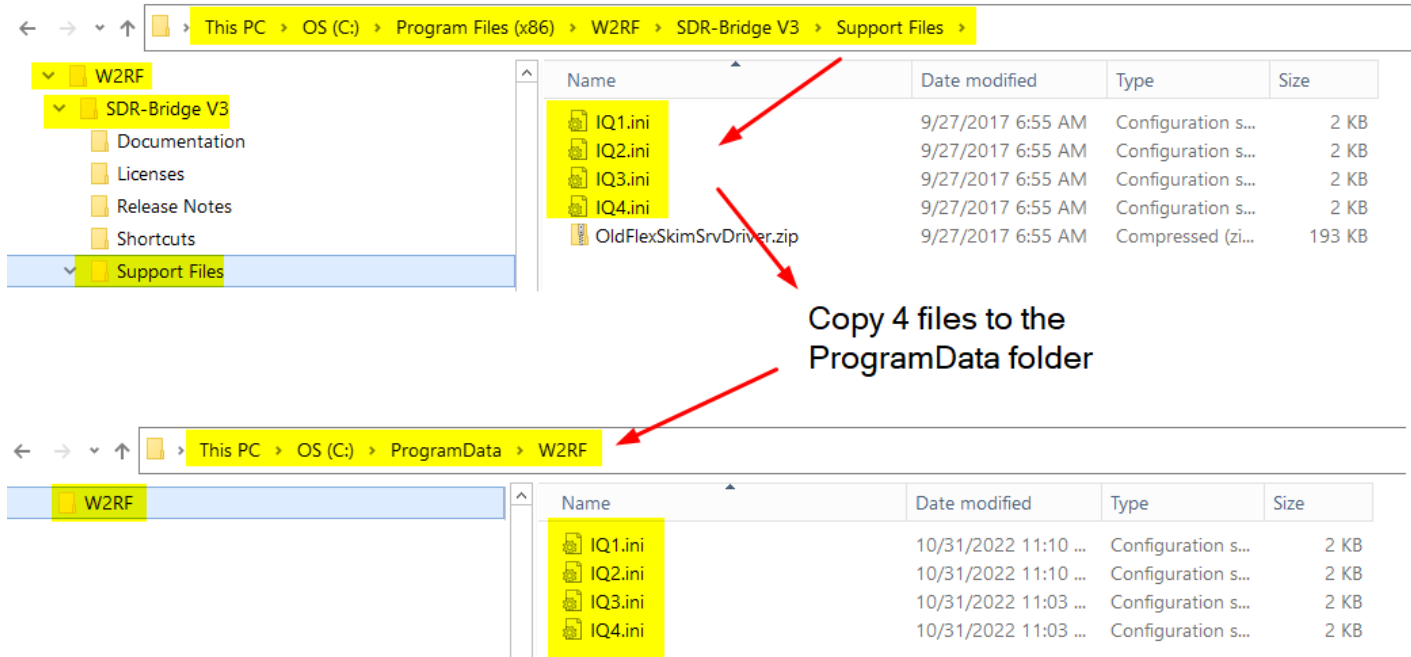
This PC > OS (C:) > Program Files (x86) > W2RF > SDR-Bridge V3 > Support Files >

W2RF
SDR-Bridge V3
Documentation
Licenses
Release Notes
Shortcuts
Support Files

| Name | Date modified | Type | Size |
|---|---|---|---|
| IQ1.ini | 9/27/2017 6:55 AM | Configuration s... | 2 KB |
| IQ2.ini | 9/27/2017 6:55 AM | Configuration s... | 2 KB |
| IQ3.ini | 9/27/2017 6:55 AM | Configuration s... | 2 KB |
| IQ4.ini | 9/27/2017 6:55 AM | Configuration s... | 2 KB |
| OldFlexSkimSrvDriver.zip | 9/27/2017 6:55 AM | Compressed (zi... | 193 KB |

Copy 4 files to the ProgramData folder

This PC > OS (C:) > ProgramData > W2RF

W2RF

| Name | Date modified | Type | Size |
|---|---|---|---|
| IQ1.ini | 10/31/2022 11:10 ... | Configuration s... | 2 KB |
| IQ2.ini | 10/31/2022 11:10 ... | Configuration s... | 2 KB |
| IQ3.ini | 10/31/2022 11:03 ... | Configuration s... | 2 KB |
| IQ4.ini | 10/31/2022 11:03 ... | Configuration s... | 2 KB |